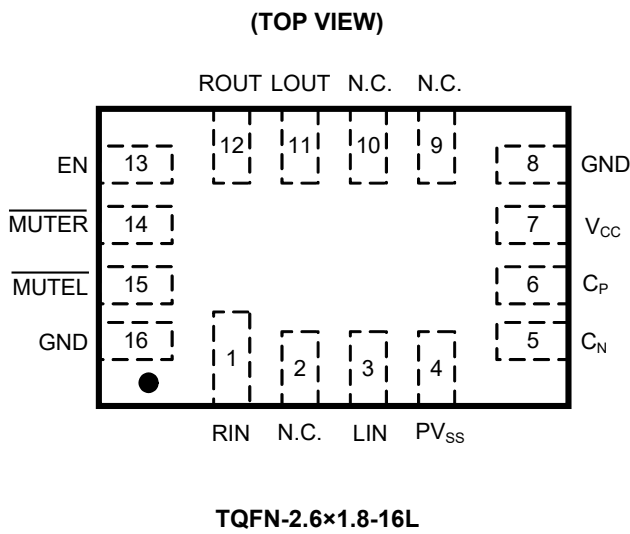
(TOP VIEW)

ROUT LOUT N.C. N.C.

12 11 10 9

EN 13

$\overline{\text{MUTER}}$ 14

$\overline{\text{MUTEL}}$ 15

GND 16

8 GND

7 $V_{CC}$

6 $C_P$

5 $C_N$

1 2 3 4

RIN N.C. LIN $PV_{SS}$

TQFN-2.6×1.8-16L